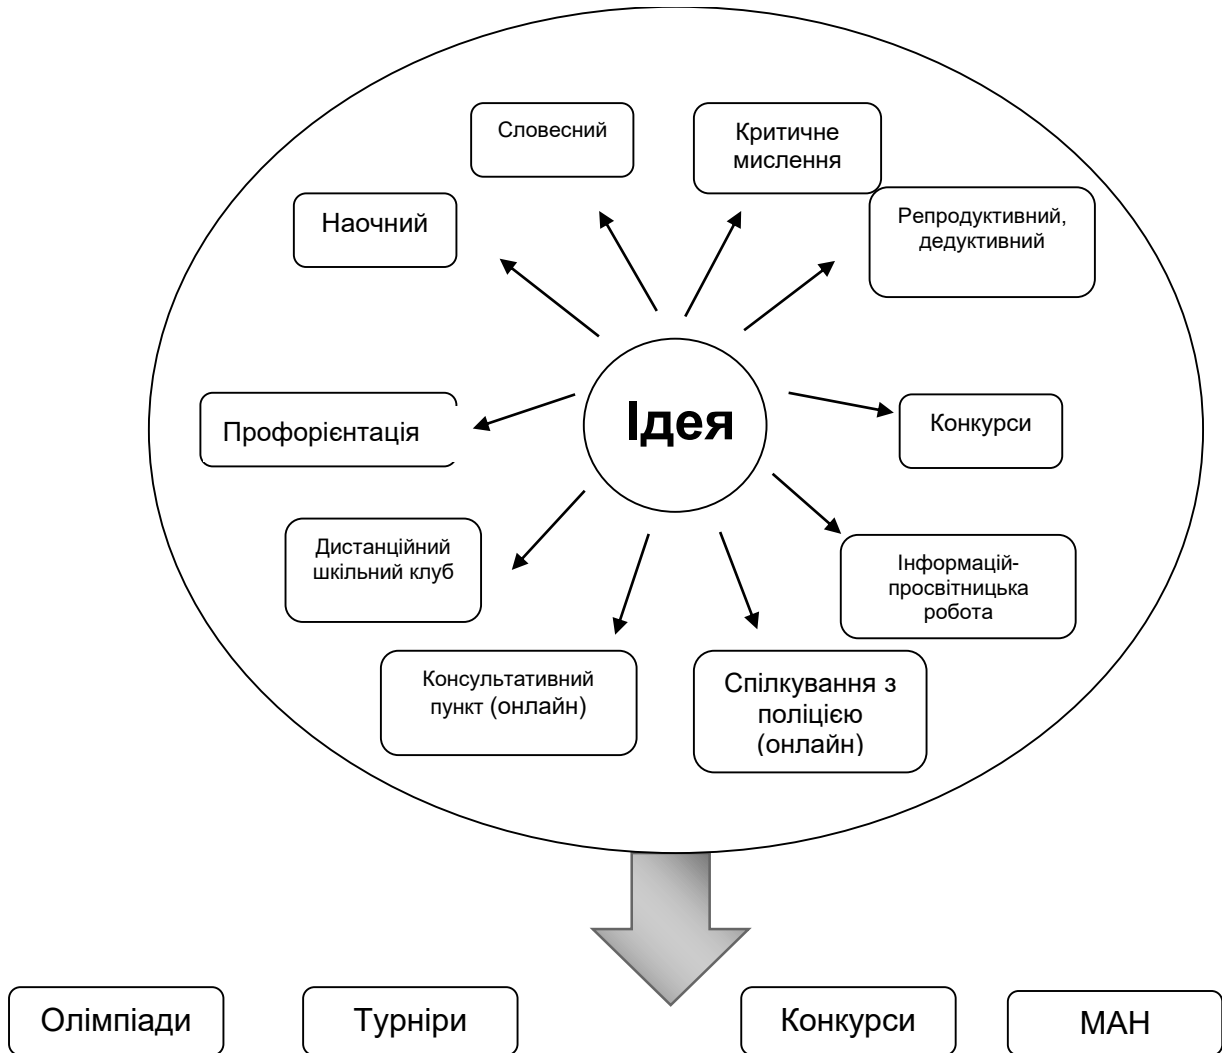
Словесний

Критичне мислення

Наочний

Репродуктивний, дедуктивний

Ідея

Профорієнтація

Конкурси

Дистанційний шкільний клуб

Інформацій-просвітницька робота

Консультативний пункт (онлайн)

Спілкування з поліцією (онлайн)

Олімпіади

Турніри

Конкурси

МАН